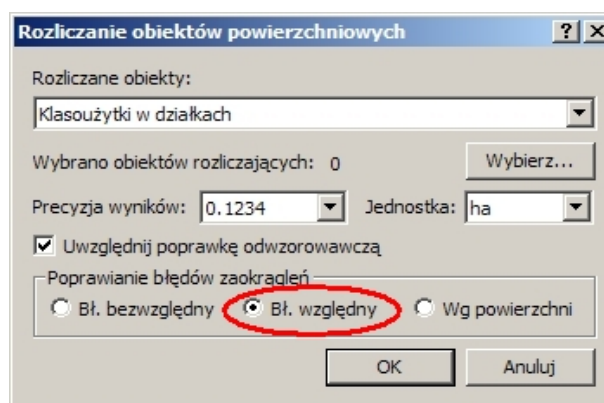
Rozliczanie obiektów powierzchniowych ? X

Rozliczane obiekty:

Klasoużytki w działkach

Wybrano obiektów rozliczających: 0

Wybierz...

Precyzja wyników: 0.1234

Jednostka: ha

Uwzględnij poprawkę odwzorowawczą

Poprawianie błędów zaokrągleń

Bł. bezwzględny

Bł. względny

Wg powierzchni

OK

Anuluj